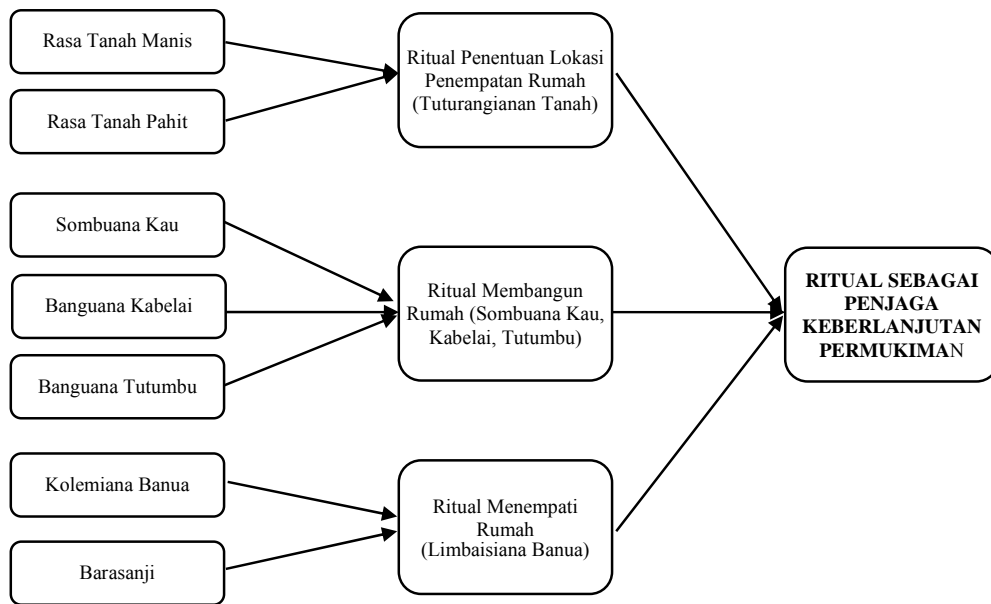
Rasa Tanah Manis

Rasa Tanah Pahit

Ritual Penentuan Lokasi Penempatan Rumah (Tuturangianan Tanah)

Sombuana Kau

Banguana Kabelai

Banguana Tutumbu

Ritual Membangun Rumah (Sombuana Kau, Kabelai, Tutumbu)

Kolemiana Banua

Barasanji

Ritual Menempati Rumah (Limbaisiana Banua)

RITUAL SEBAGAI PENJAGA KEBERLANJUTAN PERMUKIMAN